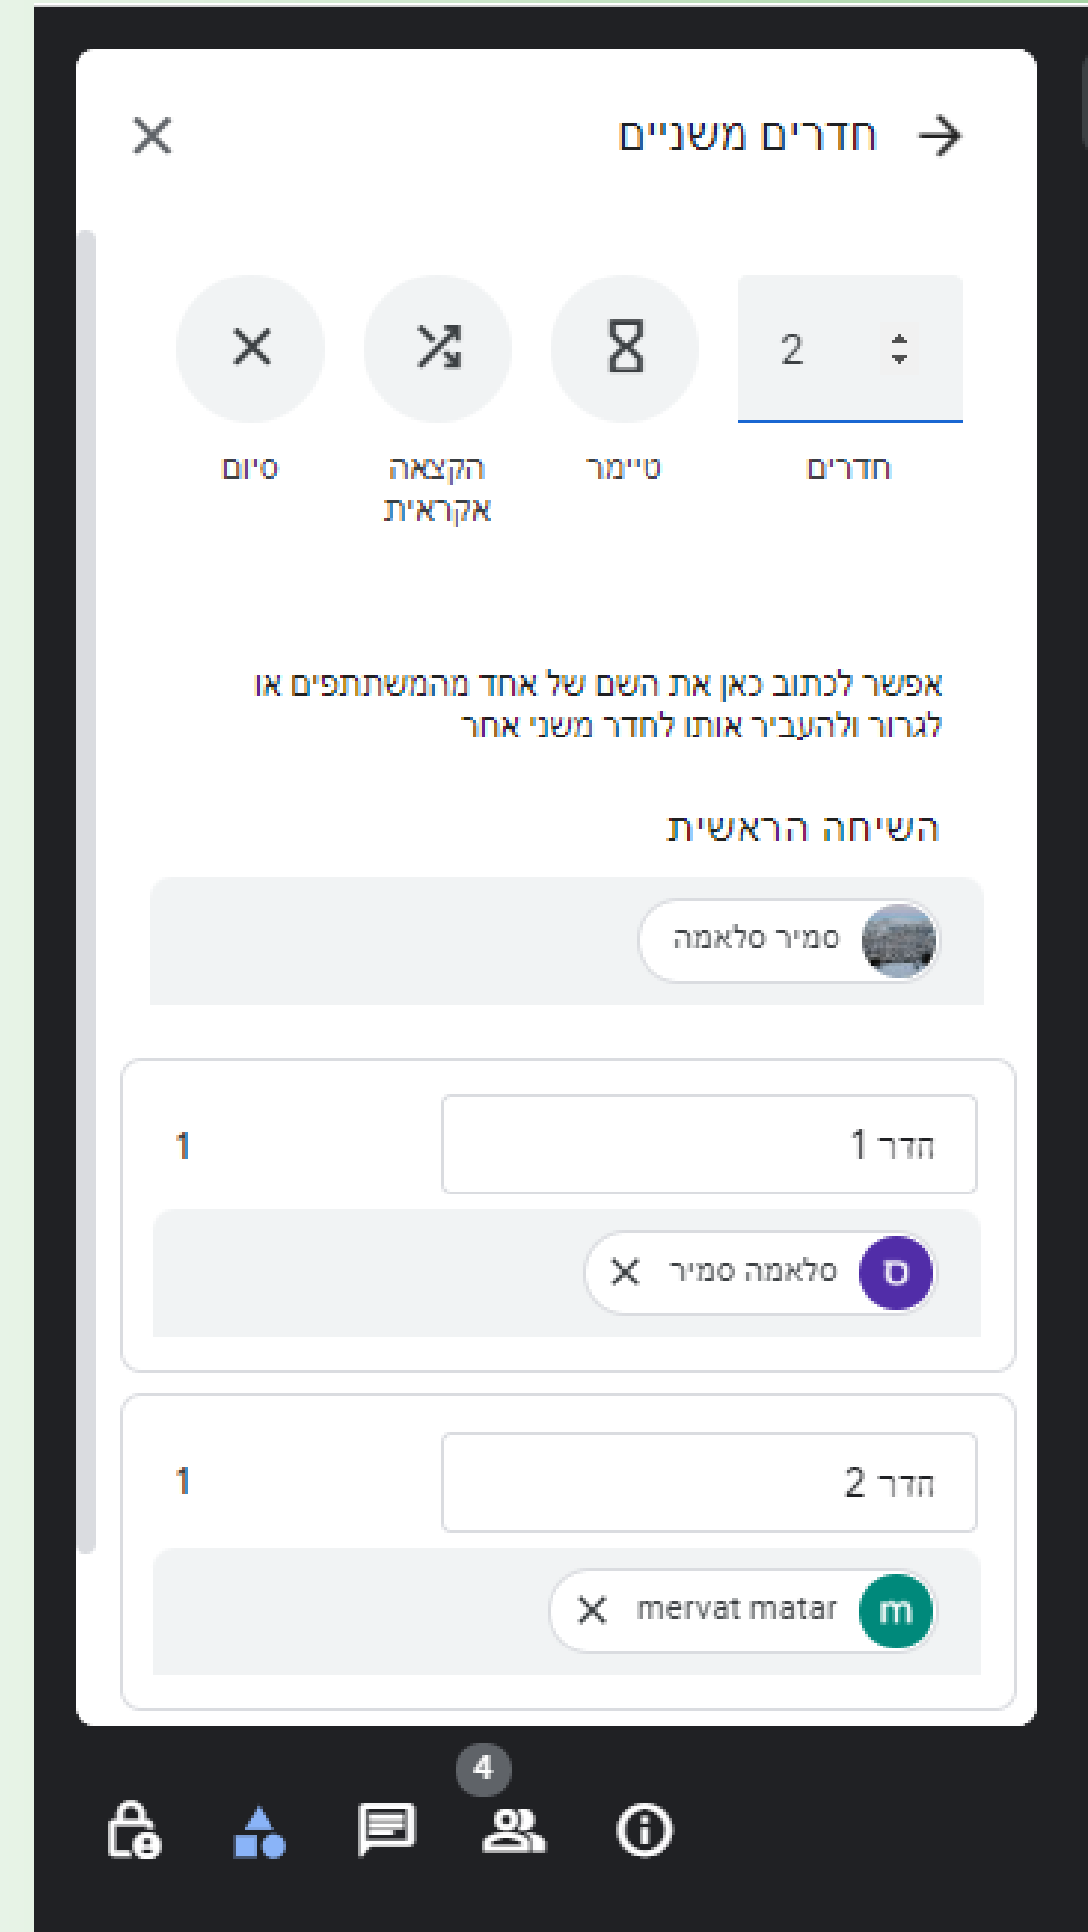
חדרים משניים

2

חדרים

טיימר

הקצאה אקראית

סיום

אפשר לכתוב כאן את השם של אחד מהמשתתפים או לגרור ולהעביר אותו לחדר משני אחר

השיחה הראשית

סמיר סלאמה

חדר 1

1

ס סלאמה סמיר

חדר 2

1

m mervat matar

4